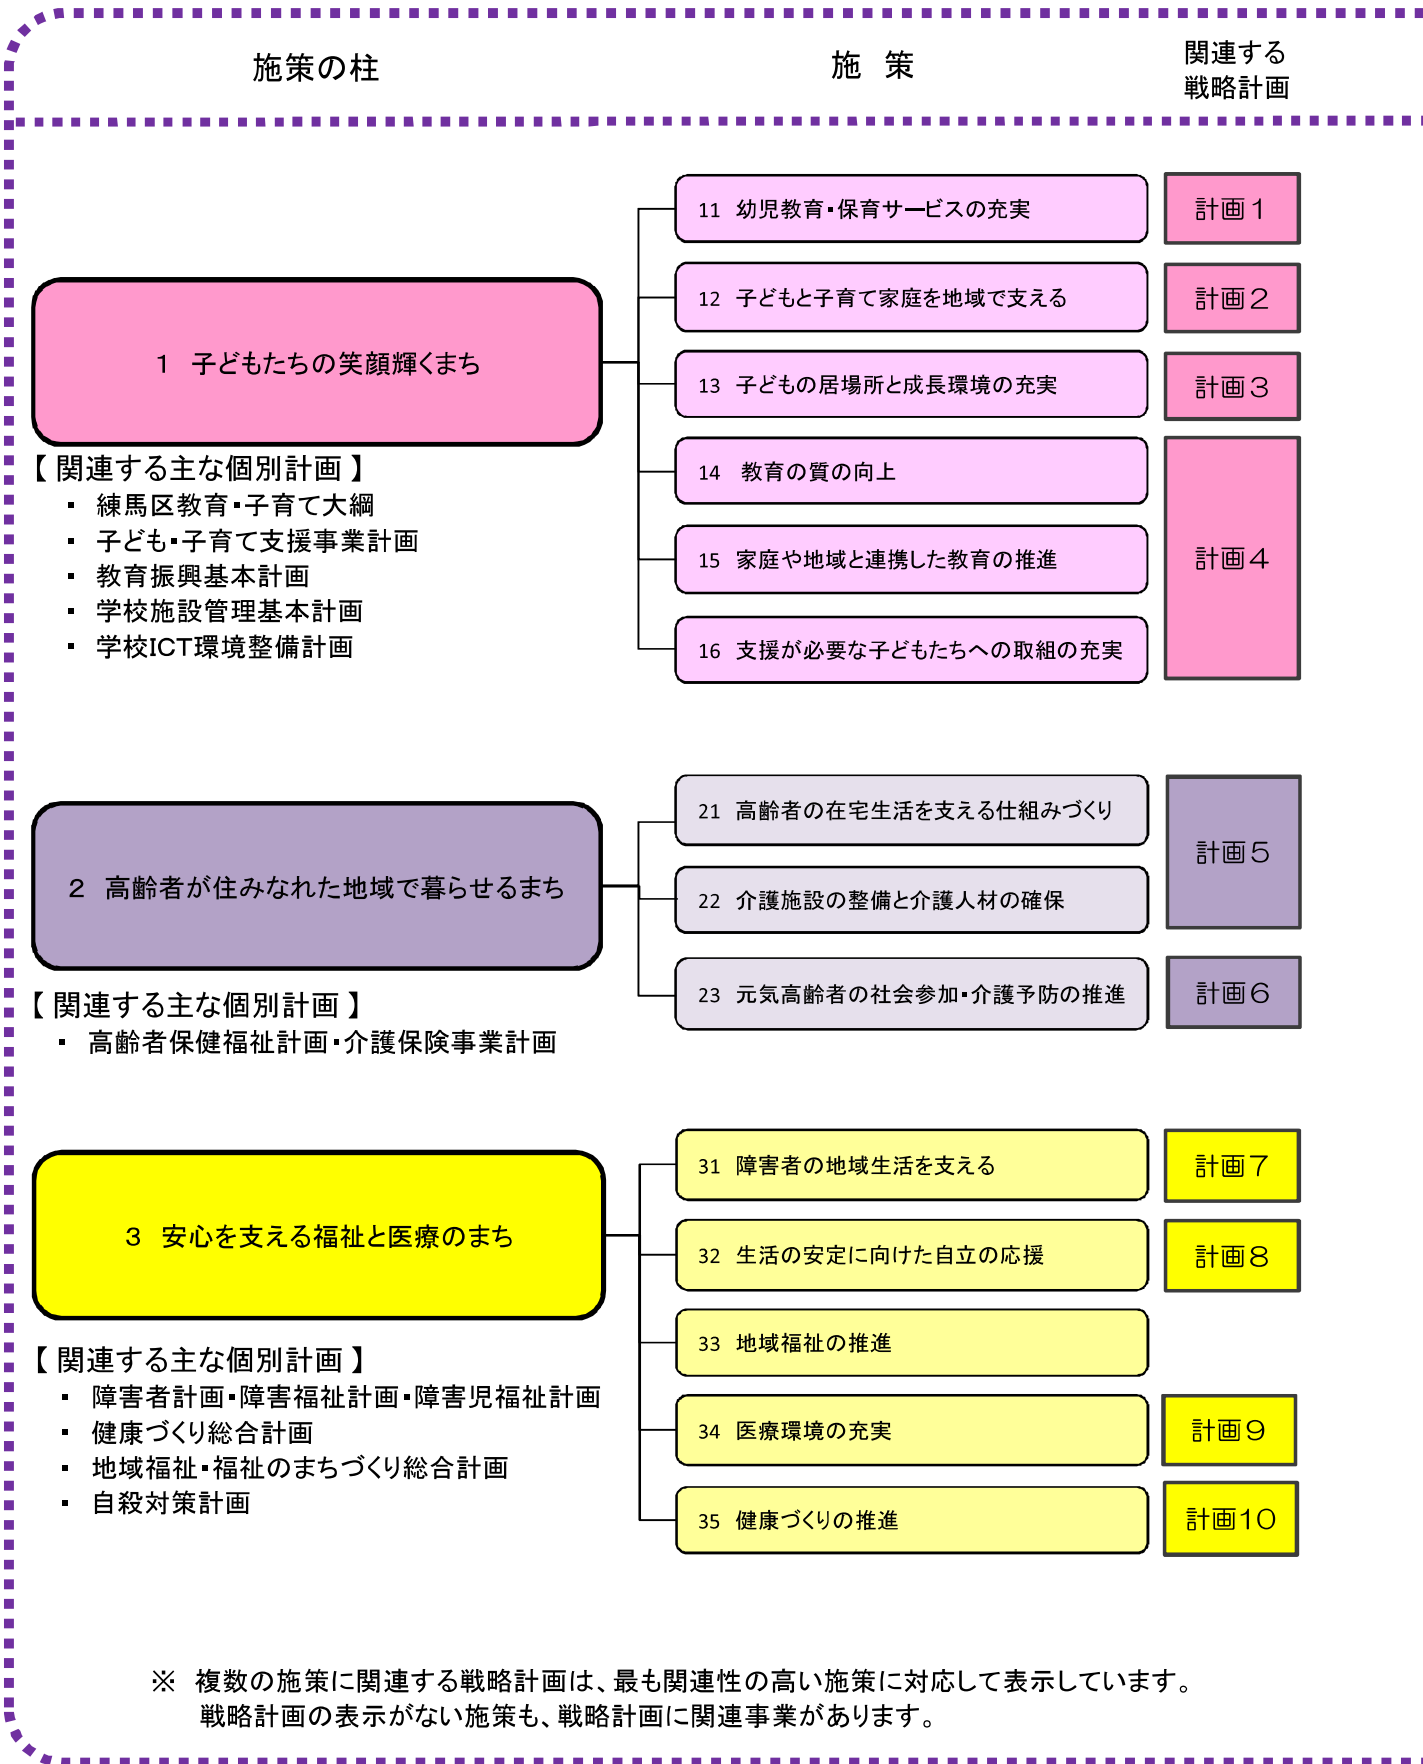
施策の柱

施　策

関連する
戦略計画

1　子どもたちの笑顔輝くまち

【 関連する主な個別計画 】
・ 練馬区教育・子育て大綱
・ 子ども・子育て支援事業計画
・ 教育振興基本計画
・ 学校施設管理基本計画
・ 学校ICT環境整備計画

11　幼児教育・保育サービスの充実
計画１

12　子どもと子育て家庭を地域で支える
計画２

13　子どもの居場所と成長環境の充実
計画３

14　教育の質の向上

15　家庭や地域と連携した教育の推進

16　支援が必要な子どもたちへの取組の充実
計画４

2　高齢者が住みなれた地域で暮らせるまち

【 関連する主な個別計画 】
・ 高齢者保健福祉計画・介護保険事業計画

21　高齢者の在宅生活を支える仕組みづくり

22　介護施設の整備と介護人材の確保
計画５

23　元気高齢者の社会参加・介護予防の推進
計画６

3　安心を支える福祉と医療のまち

【 関連する主な個別計画 】
・ 障害者計画・障害福祉計画・障害児福祉計画
・ 健康づくり総合計画
・ 地域福祉・福祉のまちづくり総合計画
・ 自殺対策計画

31　障害者の地域生活を支える
計画７

32　生活の安定に向けた自立の応援
計画８

33　地域福祉の推進

34　医療環境の充実
計画９

35　健康づくりの推進
計画10

※　複数の施策に関連する戦略計画は、最も関連性の高い施策に対応して表示しています。
戦略計画の表示がない施策も、戦略計画に関連事業があります。